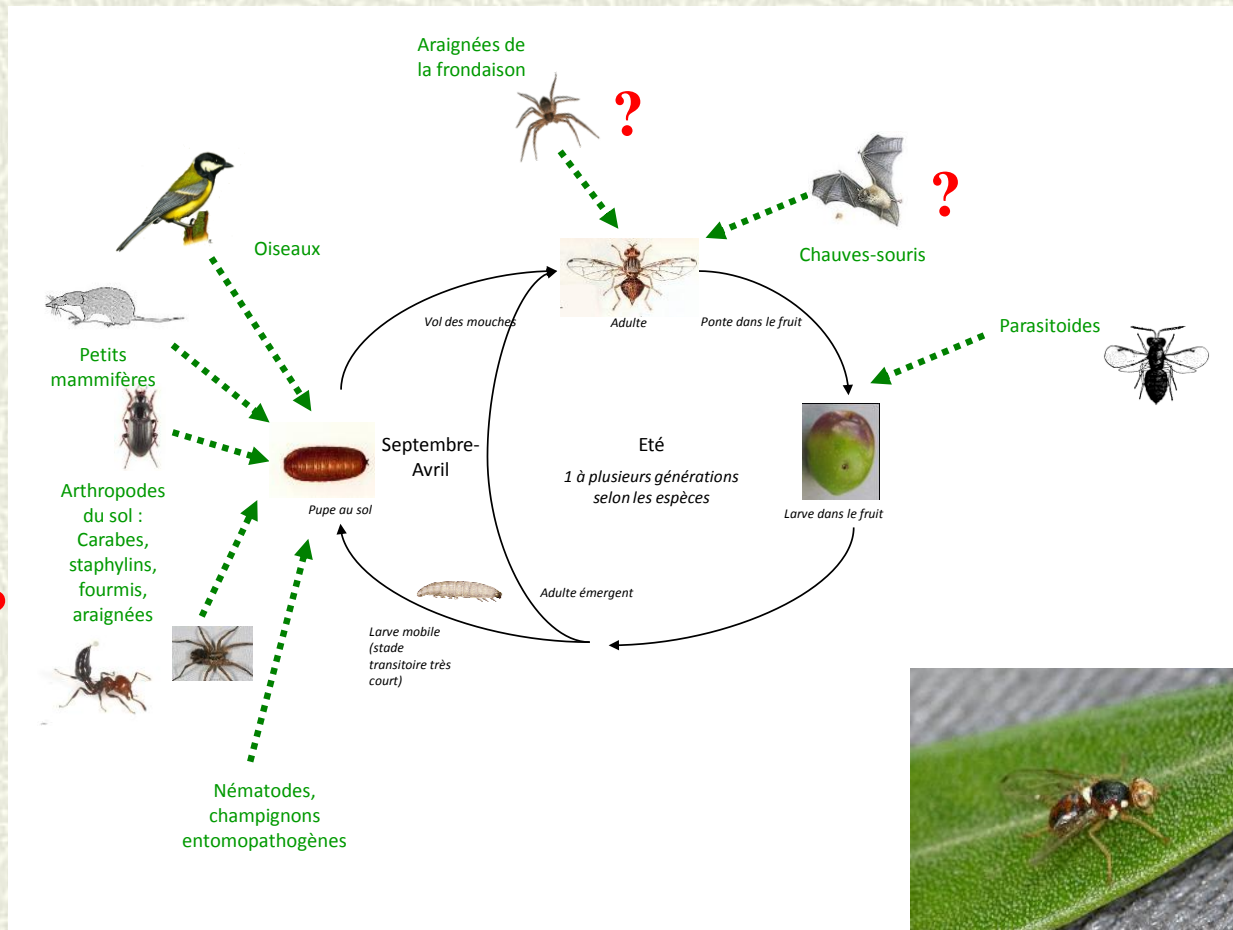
Araignées de la frondaison

?

?

Oiseaux

Chauves-souris

Vol des mouches

Adulte

Ponte dans le fruit

Parasitoides

Petits mammifères

Septembre-Avril

Eté

1 à plusieurs générations selon les espèces

Pupe au sol

Larve dans le fruit

Arthropodes du sol : Carabes, staphylins, fourmis, araignées

Adulte émergent

Larve mobile (stade transitoire très court)

Nématodes, champignons entomopathogènes